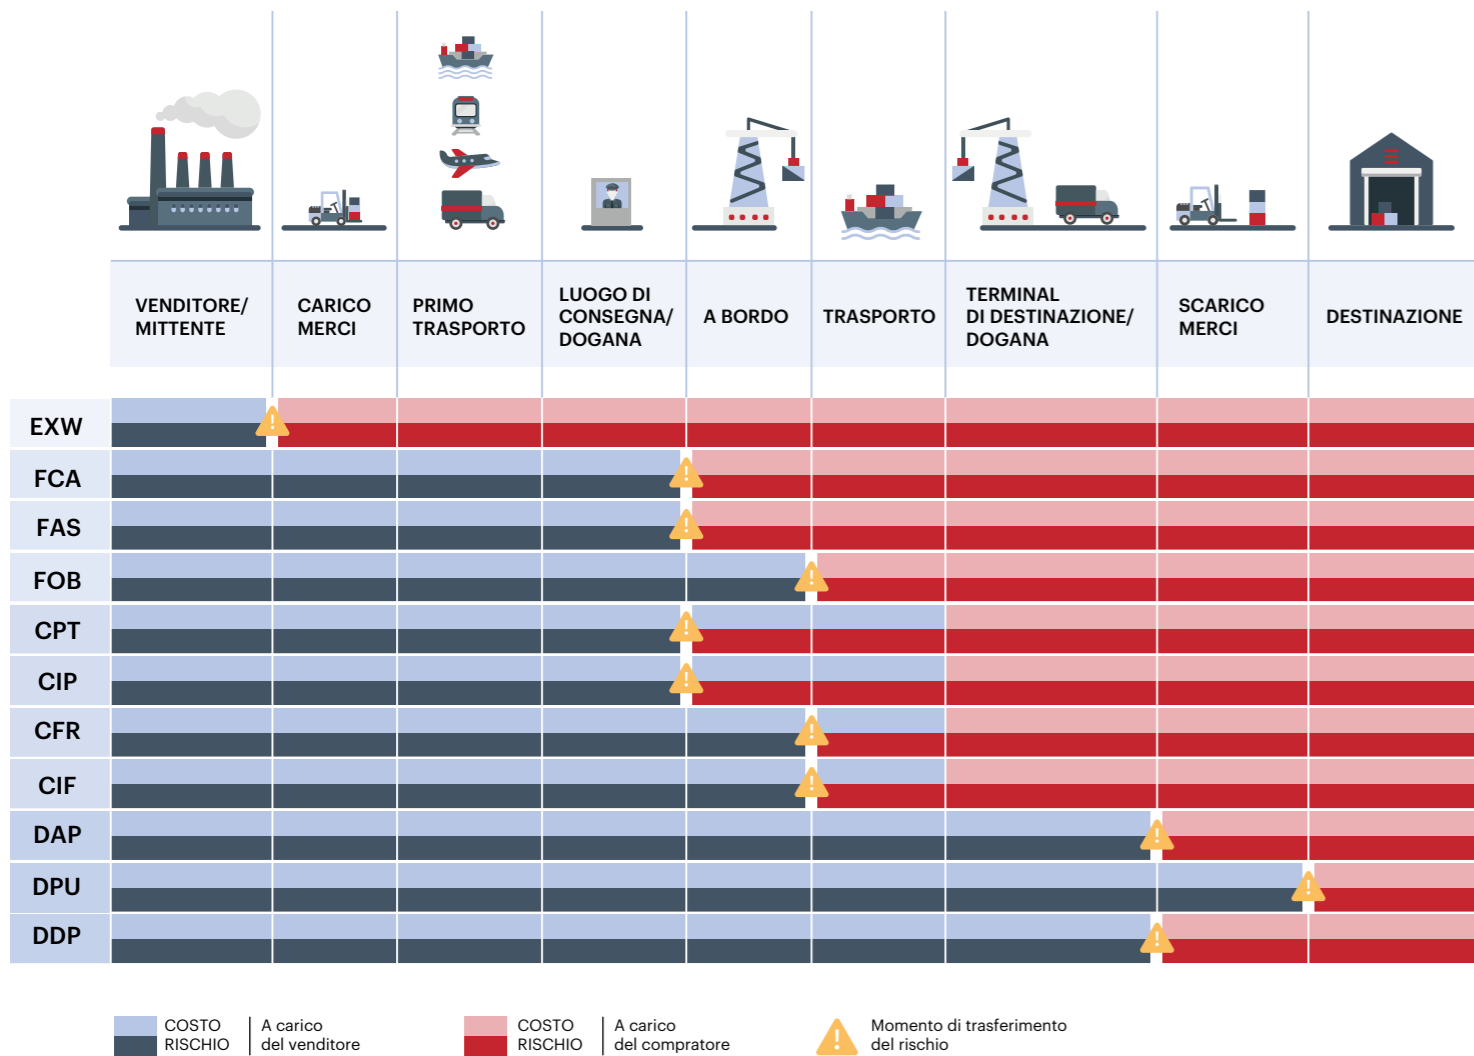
| | VENDITORE/ MITTENTE | CARICO MERCI | PRIMO TRASPORTO | LUOGO DI CONSEGNA/ DOGANA | A BORDO | TRASPORTO | TERMINAL DI DESTINAZIONE/ DOGANA | SCARICO MERCI | DESTINAZIONE |
|---|---|---|---|---|---|---|---|---|---|
| EXW | | | | | | | | | |
| FCA | | | | | | | | | |
| FAS | | | | | | | | | |
| FOB | | | | | | | | | |
| CPT | | | | | | | | | |
| CIP | | | | | | | | | |
| CFR | | | | | | | | | |
| CIF | | | | | | | | | |
| DAP | | | | | | | | | |
| DPU | | | | | | | | | |
| DDP | | | | | | | | | |

COSTO RISCHIO | A carico del venditore

COSTO RISCHIO | A carico del compratore

Momento di trasferimento del rischio